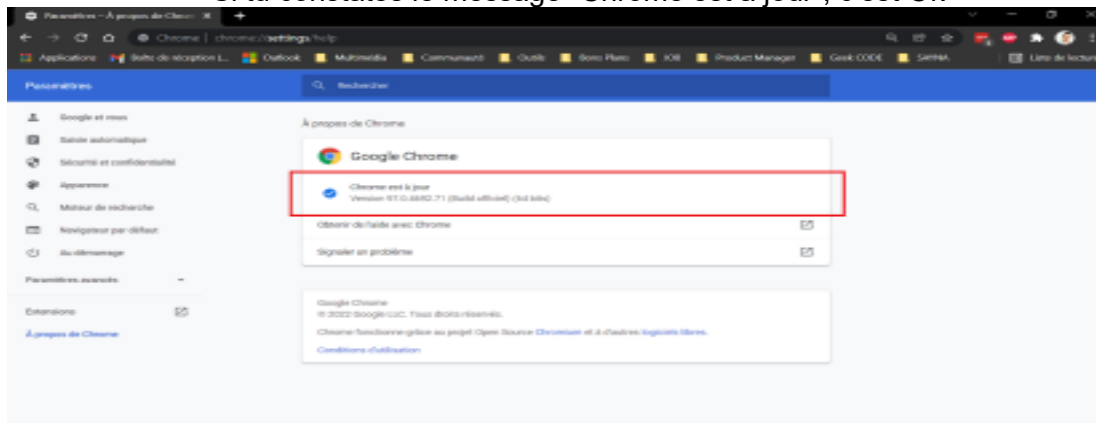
Si tu constates le message "Chrome est à jour", c'est OK

Paramètres – À propos de Chrom ×

Chrome | chrome://settings/help

Applications Boîte de réception L... Outlook Multimédia Communauté Outils Boro Plato IOB Product Manager Geek CODE SAYNA Liste de lecture

Paramètres

Rechercher

Google et vous
Saisie automatique
Sécurité et confidentialité
Apparence
Moteur de recherche
Navigateur par défaut
Au démarrage

Paramètres avancés

Extensions

À propos de Chrome

À propos de Chrome

Google Chrome

Chrome est à jour
Version 97.0.4692.71 (Build officiel) (64 bits)

Obtenir de l'aide avec Chrome

Signaler un problème

Google Chrome
© 2022 Google LLC. Tous droits réservés.

Chrome fonctionne grâce au projet Open Source Chromium et à d'autres logiciels libres.

Conditions d'utilisation